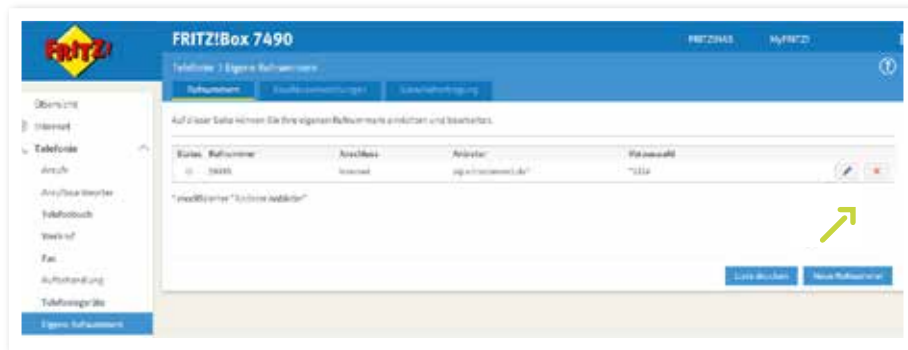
FRITZ!

FRITZ!Box 7490

FRITZ!NAS MyFRITZ!

Telefonie > Eigene Rufnummern

Rufnummern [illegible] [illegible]

Übersicht
Internet
Telefonie
Anrufe
Anrufbeantworter
Telefonbuch
Weckruf
Fax
Rufbehandlung
Telefoniegeräte
Eigene Rufnummern

Auf dieser Seite können Sie Ihre eigenen Rufnummern einrichten und bearbeiten.

| Status | Rufnummer | Anschluss | Anbieter | Vorauswahl |
|---|---|---|---|---|
| | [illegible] | Internet | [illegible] | *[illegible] |

Liste drucken Neue Rufnummer